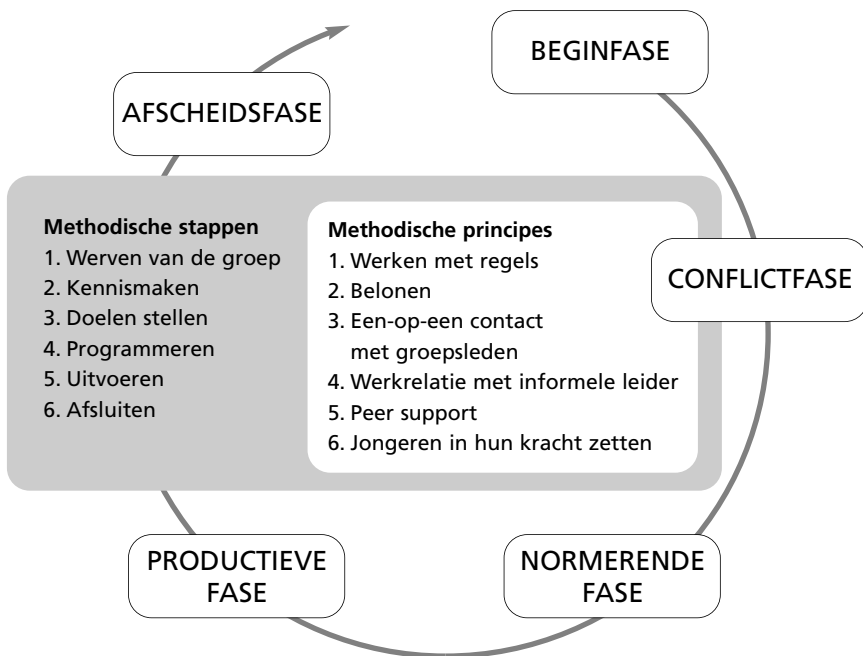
BEGINFASE

AFSCHEIDSFASE

Methodische stappen
1. Werven van de groep
2. Kennismaken
3. Doelen stellen
4. Programmeren
5. Uitvoeren
6. Afsluiten

Methodische principes
1. Werken met regels
2. Belonen
3. Een-op-een contact met groepsleden
4. Werkrelatie met informele leider
5. Peer support
6. Jongeren in hun kracht zetten

CONFLICTFASE

PRODUCTIEVE FASE

NORMERENDE FASE